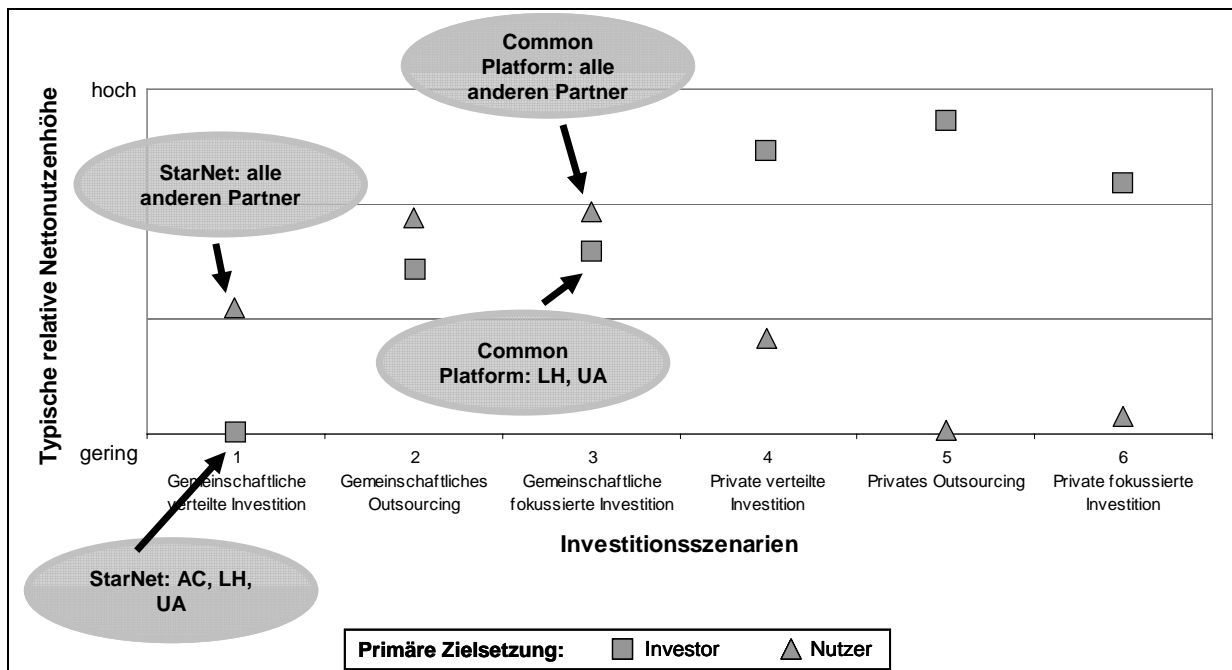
Typische relative Nettonutzenhöhe

hoch

gering

Common Platform: alle anderen Partner

StarNet: alle anderen Partner

Common Platform: LH, UA

StarNet: AC, LH, UA

1
Gemeinschaftliche verteilte Investition

2
Gemeinschaftliches Outsourcing

3
Gemeinschaftliche fokussierte Investition

4
Private verteilte Investition

5
Privates Outsourcing

6
Private fokussierte Investition

Investitionsszenarien

Primäre Zielsetzung: Investor Nutzer